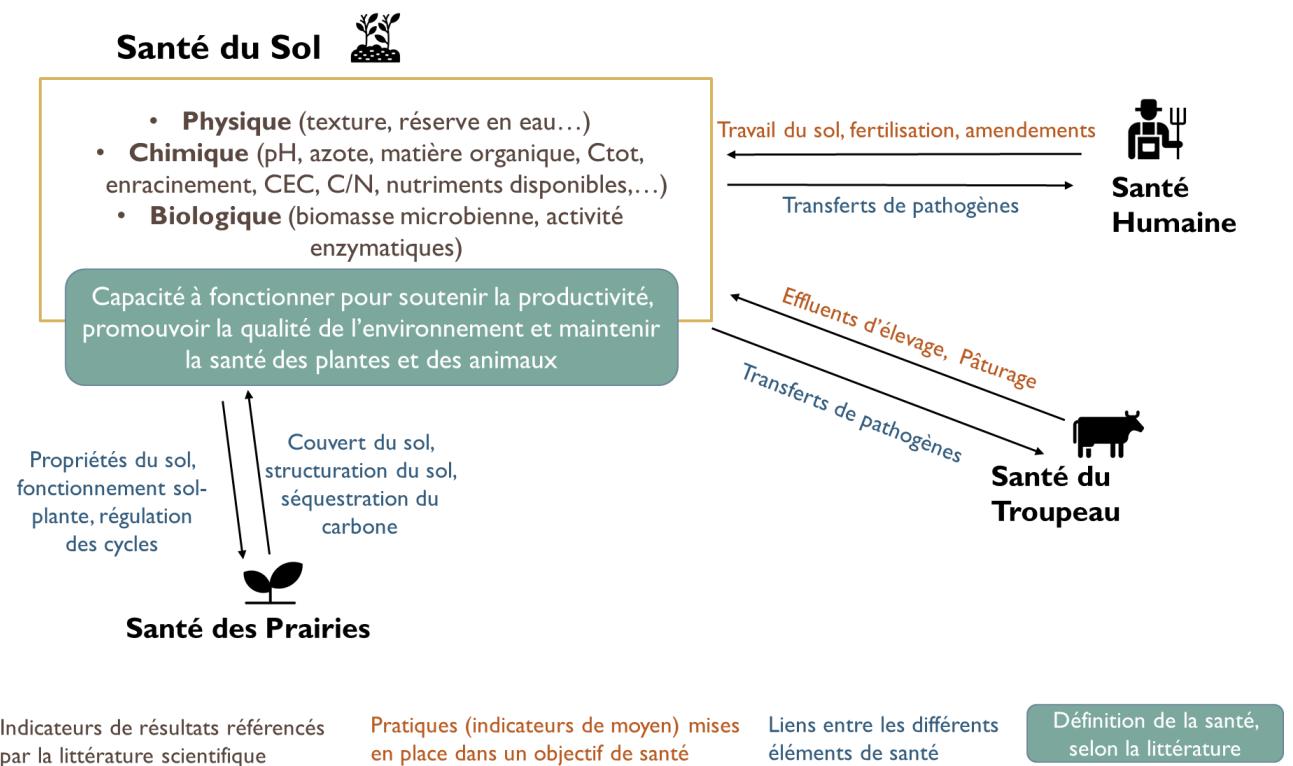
Santé du Sol

- **Physique** (texture, réserve en eau…)
- **Chimique** (pH, azote, matière organique, Ctot, enracinement, CEC, C/N, nutriments disponibles,…)
- **Biologique** (biomasse microbienne, activité enzymatiques)

Capacité à fonctionner pour soutenir la productivité, promouvoir la qualité de l'environnement et maintenir la santé des plantes et des animaux

Travail du sol, fertilisation, amendements

Transferts de pathogènes

Santé Humaine

Effluents d'élevage, Pâturage

Transferts de pathogènes

Santé du Troupeau

Propriétés du sol, fonctionnement sol-plante, régulation des cycles

Couvert du sol, structuration du sol, séquestration du carbone

Santé des Prairies

Indicateurs de résultats référencés par la littérature scientifique

Pratiques (indicateurs de moyen) mises en place dans un objectif de santé

Liens entre les différents éléments de santé

Définition de la santé, selon la littérature